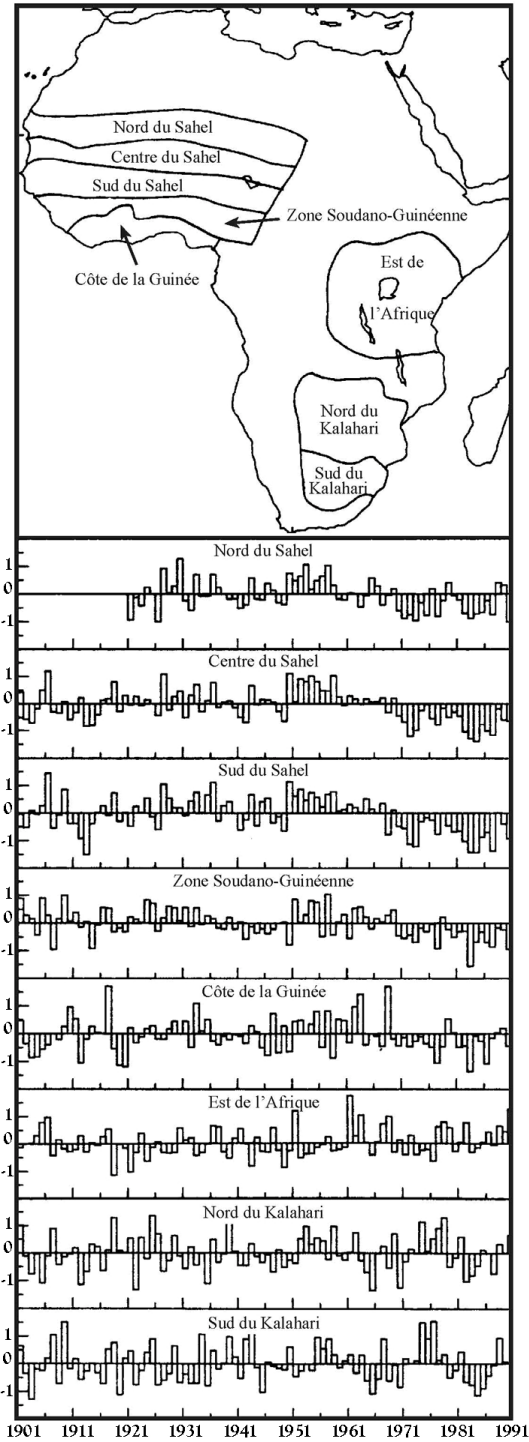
Nord du Sahel
Centre du Sahel
Sud du Sahel
Zone Soudano-Guinéenne
Côte de la Guinée
Est de l'Afrique
Nord du Kalahari
Sud du Kalahari

Nord du Sahel
1
0
-1

Centre du Sahel
1
0
-1

Sud du Sahel
1
0
-1

Zone Soudano-Guinéenne
1
0
-1

Côte de la Guinée
1
0
-1

Est de l'Afrique
1
0
-1

Nord du Kalahari
1
0
-1

Sud du Kalahari
1
0
-1

1901 1911 1921 1931 1941 1951 1961 1971 1981 1991